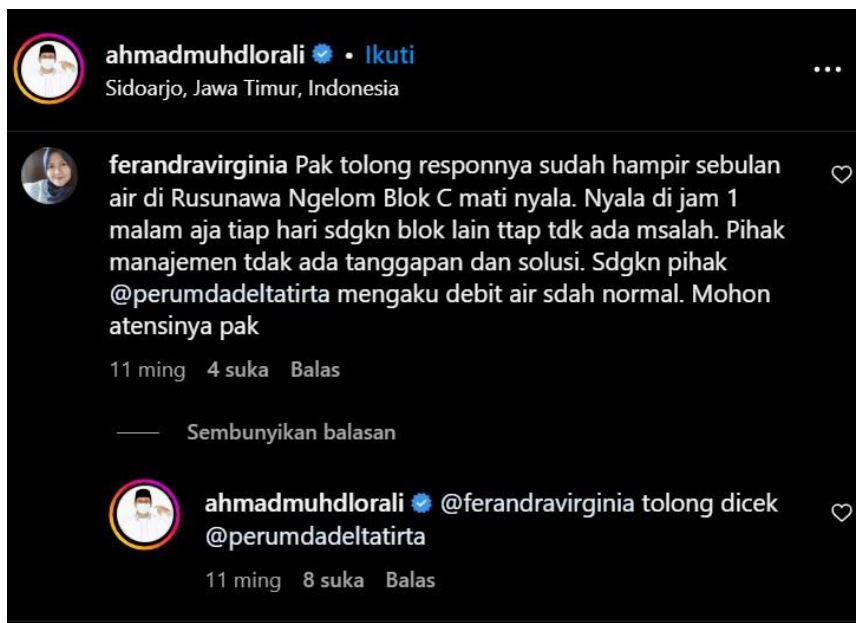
ahmadmuhdlorali • Ikuti
Sidoarjo, Jawa Timur, Indonesia

...

ferandravirginia Pak tolong responnya sudah hampir sebulan air di Rusunawa Ngelom Blok C mati nyala. Nyala di jam 1 malam aja tiap hari sdgkn blok lain ttap tdk ada msalah. Pihak manajemen tdak ada tanggapan dan solusi. Sdgkn pihak @perumdadeltatirta mengaku debit air sdah normal. Mohon atensinya pak

11 ming 4 suka Balas

Sembunyikan balasan

ahmadmuhdlorali @ferandravirginia tolong dicek @perumdadeltatirta

11 ming 8 suka Balas